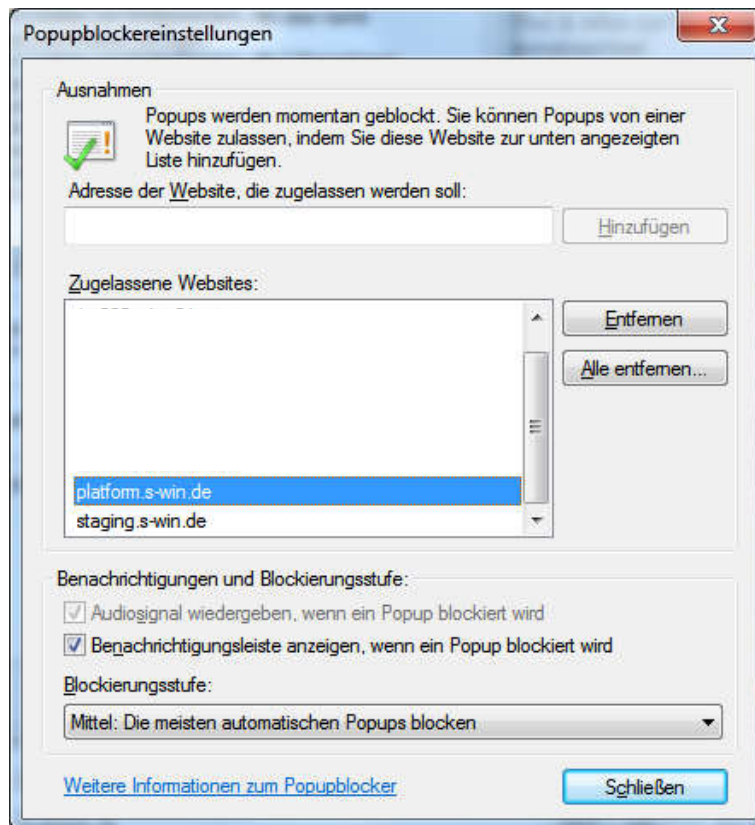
Popupblockereinstellungen

Ausnahmen

Popups werden momentan geblockt. Sie können Popups von einer Website zulassen, indem Sie diese Website zur unten angezeigten Liste hinzufügen.

Adresse der Website, die zugelassen werden soll:

Hinzufügen

Zugelassene Websites:

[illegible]

platform.s-win.de

staging.s-win.de

Entfernen

Alle entfernen...

Benachrichtigungen und Blockierungsstufe:

Audiosignal wiedergeben, wenn ein Popup blockiert wird

Benachrichtigungsleiste anzeigen, wenn ein Popup blockiert wird

Blockierungsstufe:

Mittel: Die meisten automatischen Popups blocken

Weitere Informationen zum Popupblocker

Schließen